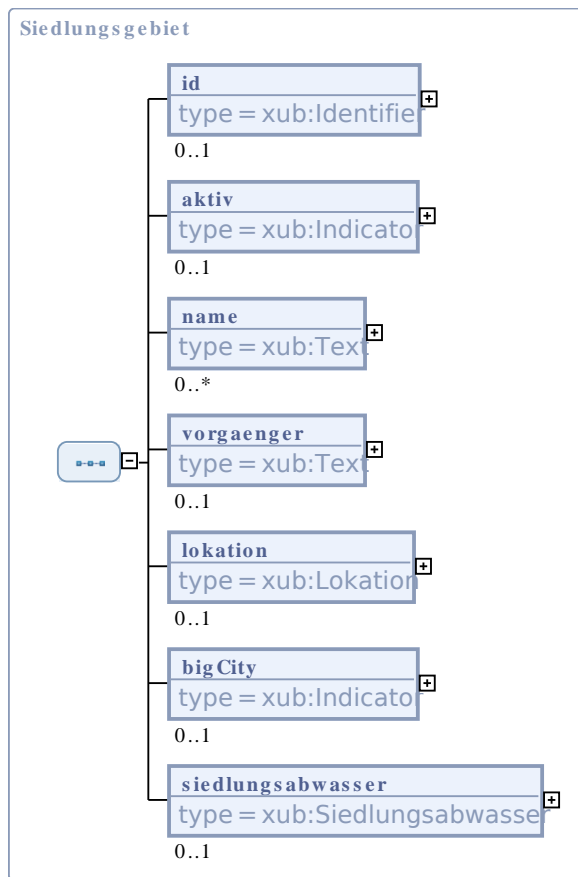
Siedlungsgebiet

id
type = xub:Identifier
0..1

aktiv
type = xub:Indicator
0..1

name
type = xub:Text
0..*

vorgaenger
type = xub:Text
0..1

lokation
type = xub:Lokation
0..1

bigCity
type = xub:Indicator
0..1

siedlungsabwasser
type = xub:Siedlungsabwasser
0..1